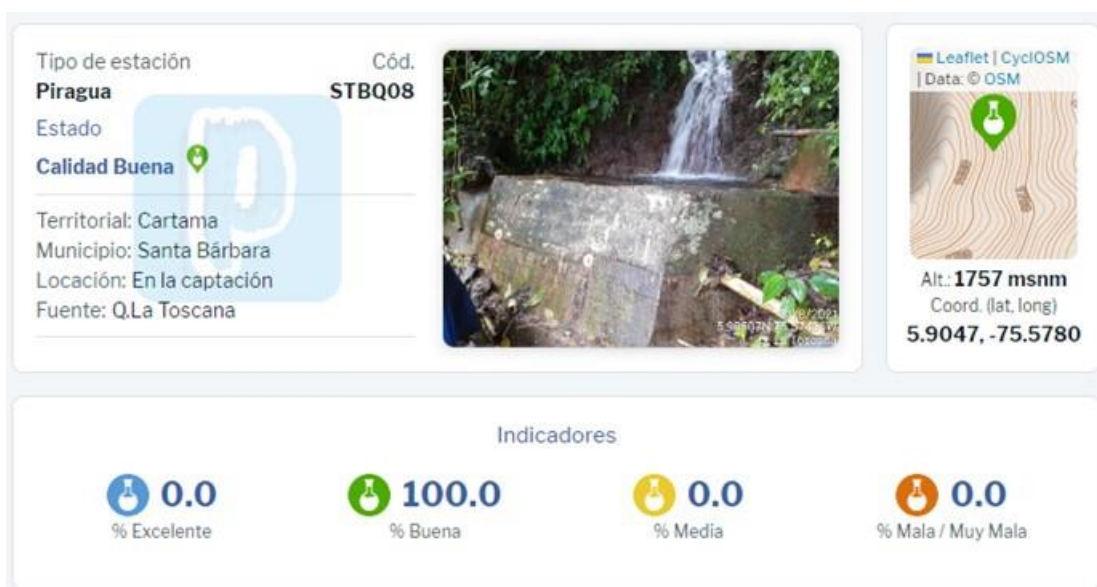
Tipo de estación
Piragua

Cód.
STBQ08

Estado
Calidad Buena

Territorial: Cartama
Municipio: Santa Bárbara
Locación: En la captación
Fuente: Q.La Toscana

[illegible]

Leaflet | CyclOSM | Data: © OSM

Alt.: 1757 msnm
Coord. (lat, long)
5.9047, -75.5780

Indicadores

0.0
% Excelente

100.0
% Buena

0.0
% Media

0.0
% Mala / Muy Mala